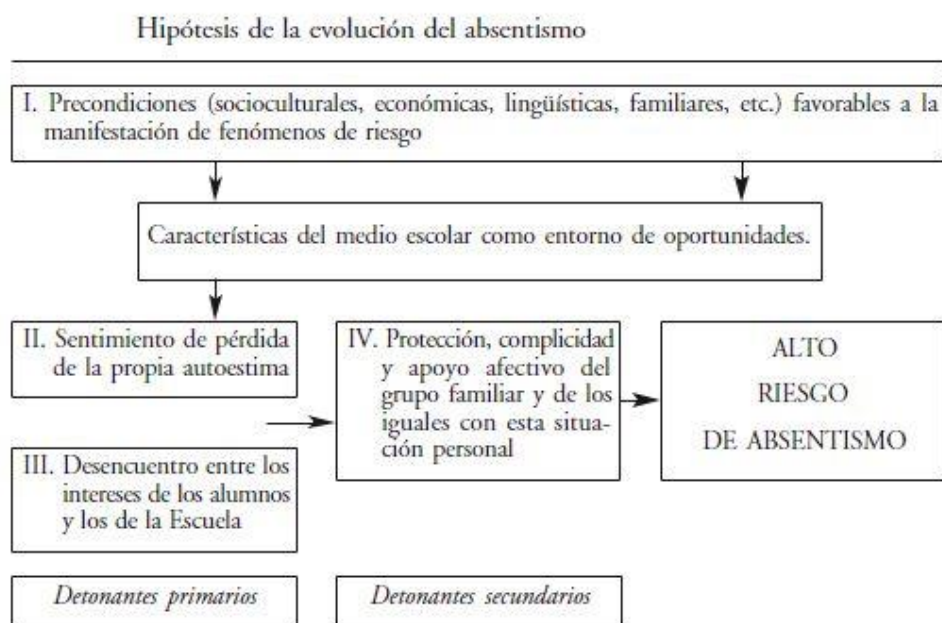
Hipótesis de la evolución del absentismo

I. Precondiciones (socioculturales, económicas, lingüísticas, familiares, etc.) favorables a la manifestación de fenómenos de riesgo

Características del medio escolar como entorno de oportunidades.

II. Sentimiento de pérdida de la propia autoestima

III. Desencuentro entre los intereses de los alumnos y los de la Escuela

IV. Protección, complicidad y apoyo afectivo del grupo familiar y de los iguales con esta situación personal

ALTO RIESGO DE ABSENTISMO

Detonantes primarios

Detonantes secundarios